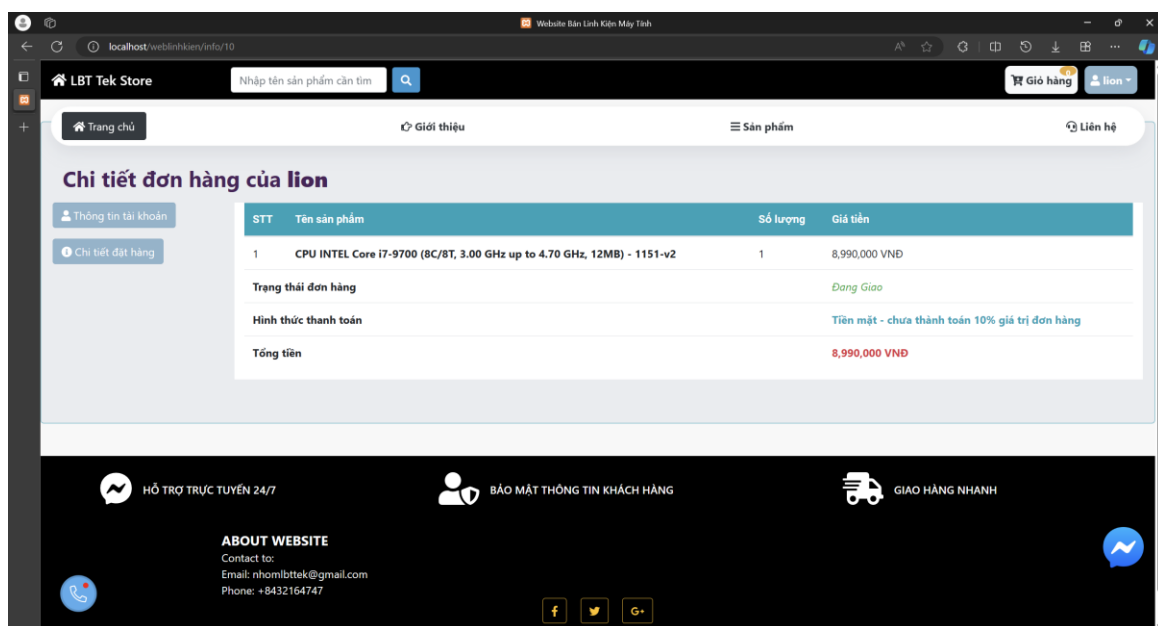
Website Bán Linh Kiện Máy Tính

localhost/weblinhkien/info/10

LBT Tek Store

Nhập tên sản phẩm cần tìm

Giỏ hàng

lion

Trang chủ

Giới thiệu

Sản phẩm

Liên hệ

Chi tiết đơn hàng của lion

Thông tin tài khoản

Chi tiết đặt hàng

| STT | Tên sản phẩm | Số lượng | Giá tiền |
|---|---|---|---|
| 1 | CPU INTEL Core i7-9700 (8C/8T, 3.00 GHz up to 4.70 GHz, 12MB) - 1151-v2 | 1 | 8,990,000 VNĐ |
| Trạng thái đơn hàng | | | Đang Giao |
| Hình thức thanh toán | | | Tiền mặt - chưa thanh toán 10% giá trị đơn hàng |
| Tổng tiền | | | 8,990,000 VNĐ |

HỖ TRỢ TRỰC TUYẾN 24/7

BẢO MẬT THÔNG TIN KHÁCH HÀNG

GIAO HÀNG NHANH

ABOUT WEBSITE
Contact to:
Email: nhomlbttek@gmail.com
Phone: +8432164747

f

G+